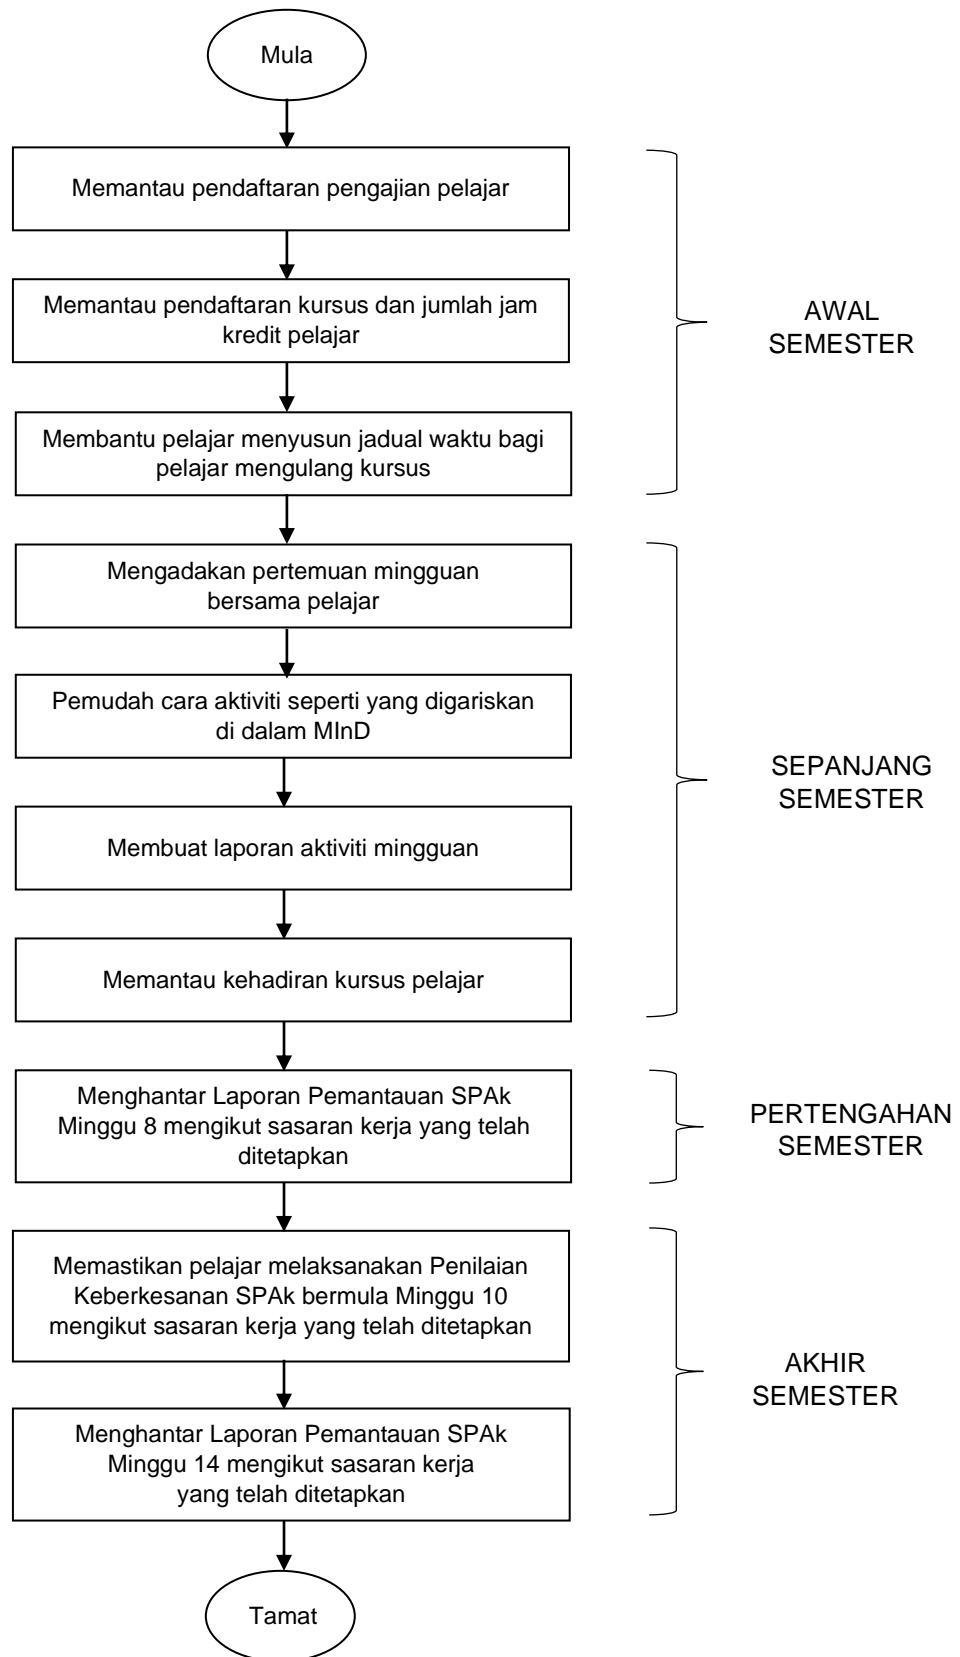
Mula

Memantau pendaftaran pengajian pelajar

Memantau pendaftaran kursus dan jumlah jam kredit pelajar

Membantu pelajar menyusun jadual waktu bagi pelajar mengulang kursus

AWAL SEMESTER

Mengadakan pertemuan mingguan bersama pelajar

Pemudah cara aktiviti seperti yang digariskan di dalam MInD

Membuat laporan aktiviti mingguan

Memantau kehadiran kursus pelajar

SEPANJANG SEMESTER

Menghantar Laporan Pemantauan SPAk Minggu 8 mengikut sasaran kerja yang telah ditetapkan

PERTENGAHAN SEMESTER

Memastikan pelajar melaksanakan Penilaian Keberkesanan SPAk bermula Minggu 10 mengikut sasaran kerja yang telah ditetapkan

Menghantar Laporan Pemantauan SPAk Minggu 14 mengikut sasaran kerja yang telah ditetapkan

AKHIR SEMESTER

Tamat